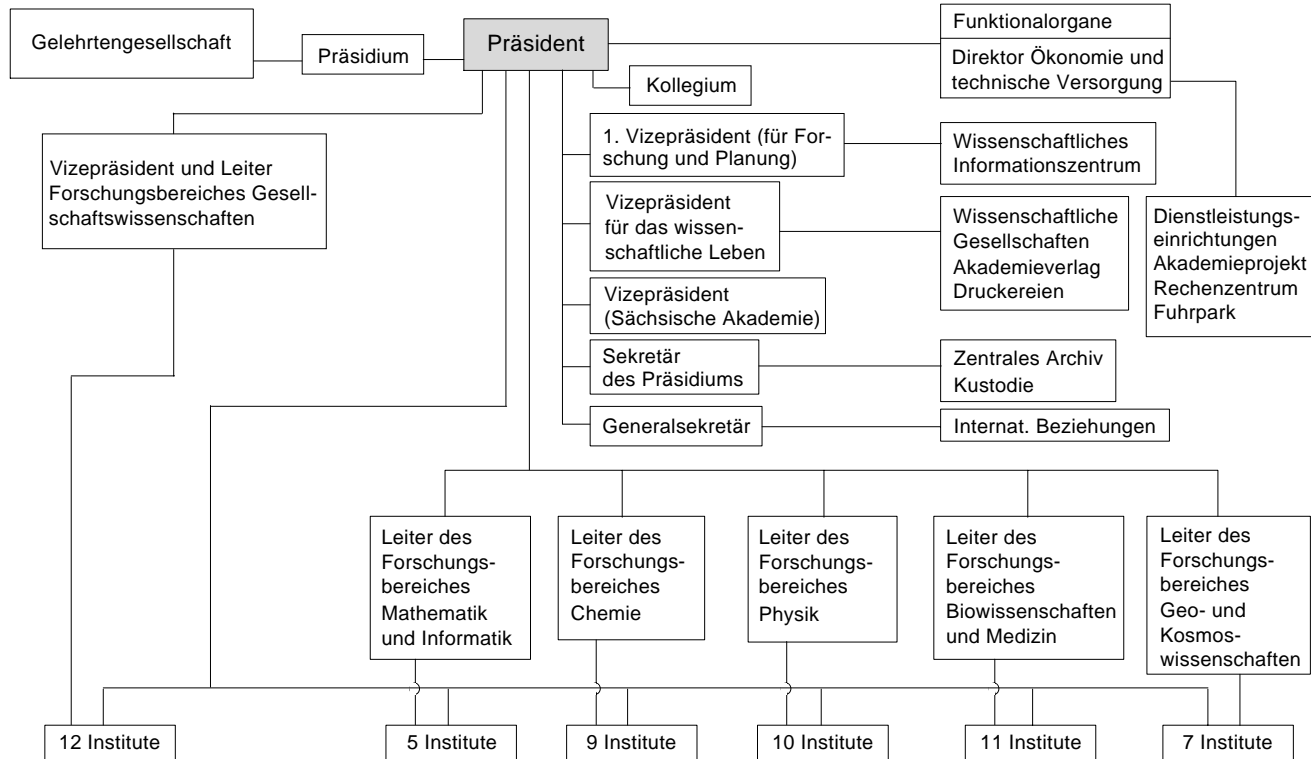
Gelehrtengesellschaft

Präsidium

Präsident

Funktionalorgane

Direktor Ökonomie und technische Versorgung

Kollegium

1. Vizepräsident (für Forschung und Planung)

Wissenschaftliches Informationszentrum

Vizepräsident und Leiter Forschungsbereiches Gesellschaftswissenschaften

Vizepräsident für das wissenschaftliche Leben

Wissenschaftliche Gesellschaften Akademieverlag Druckereien

Dienstleistungseinrichtungen Akademieprojekt Rechenzentrum Fuhrpark

Vizepräsident (Sächsische Akademie)

Sekretär des Präsidiums

Zentrales Archiv Kustodie

Generalsekretär

Internat. Beziehungen

Leiter des Forschungsbereiches Mathematik und Informatik

Leiter des Forschungsbereiches Chemie

Leiter des Forschungsbereiches Physik

Leiter des Forschungsbereiches Biowissenschaften und Medizin

Leiter des Forschungsbereiches Geo- und Kosmoswissenschaften

12 Institute

5 Institute

9 Institute

10 Institute

11 Institute

7 Institute